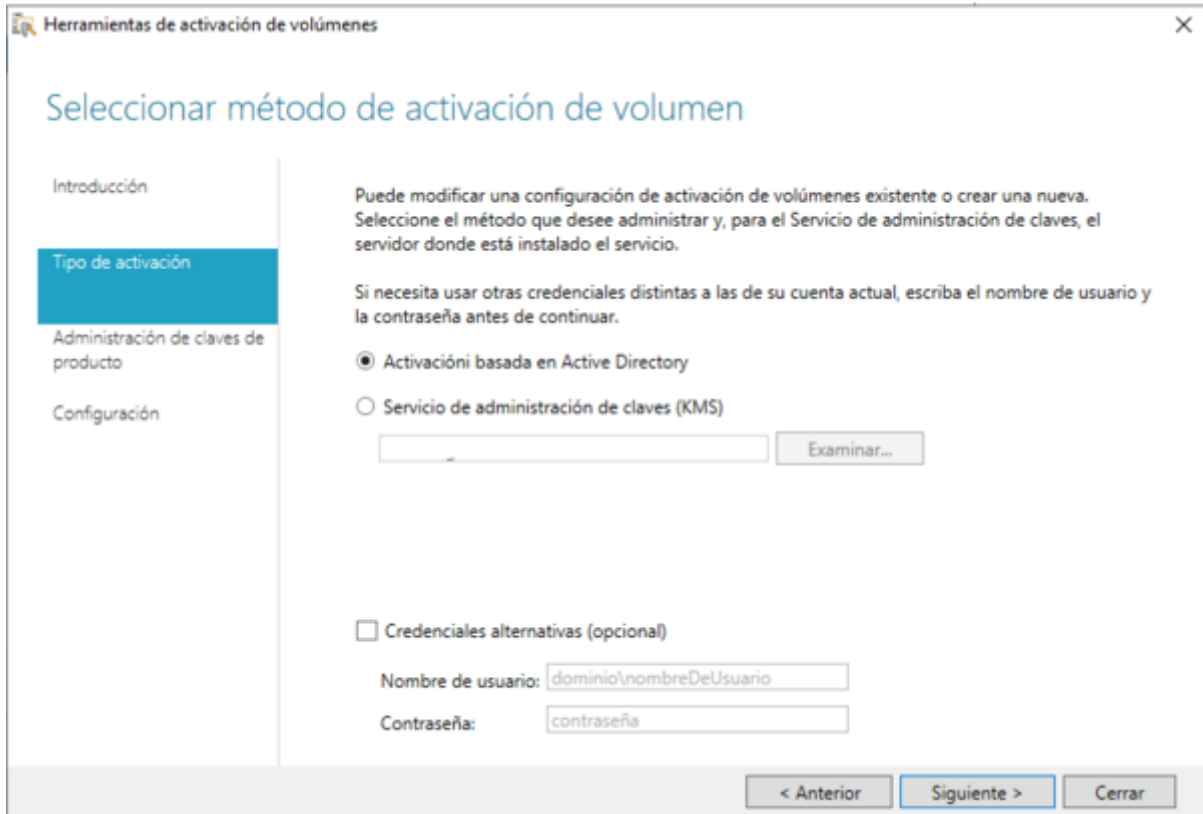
Herramientas de activación de volúmenes

×

Seleccionar método de activación de volumen

Introducción

Tipo de activación

Administración de claves de producto

Configuración

Puede modificar una configuración de activación de volúmenes existente o crear una nueva. Seleccione el método que desee administrar y, para el Servicio de administración de claves, el servidor donde está instalado el servicio.

Si necesita usar otras credenciales distintas a las de su cuenta actual, escriba el nombre de usuario y la contraseña antes de continuar.

Activacióni basada en Active Directory

Servicio de administración de claves (KMS)

Examinar...

Credenciales alternativas (opcional)

Nombre de usuario: dominio\nombreDeUsuario

Contraseña: contraseña

< Anterior

Siguiente >

Cerrar